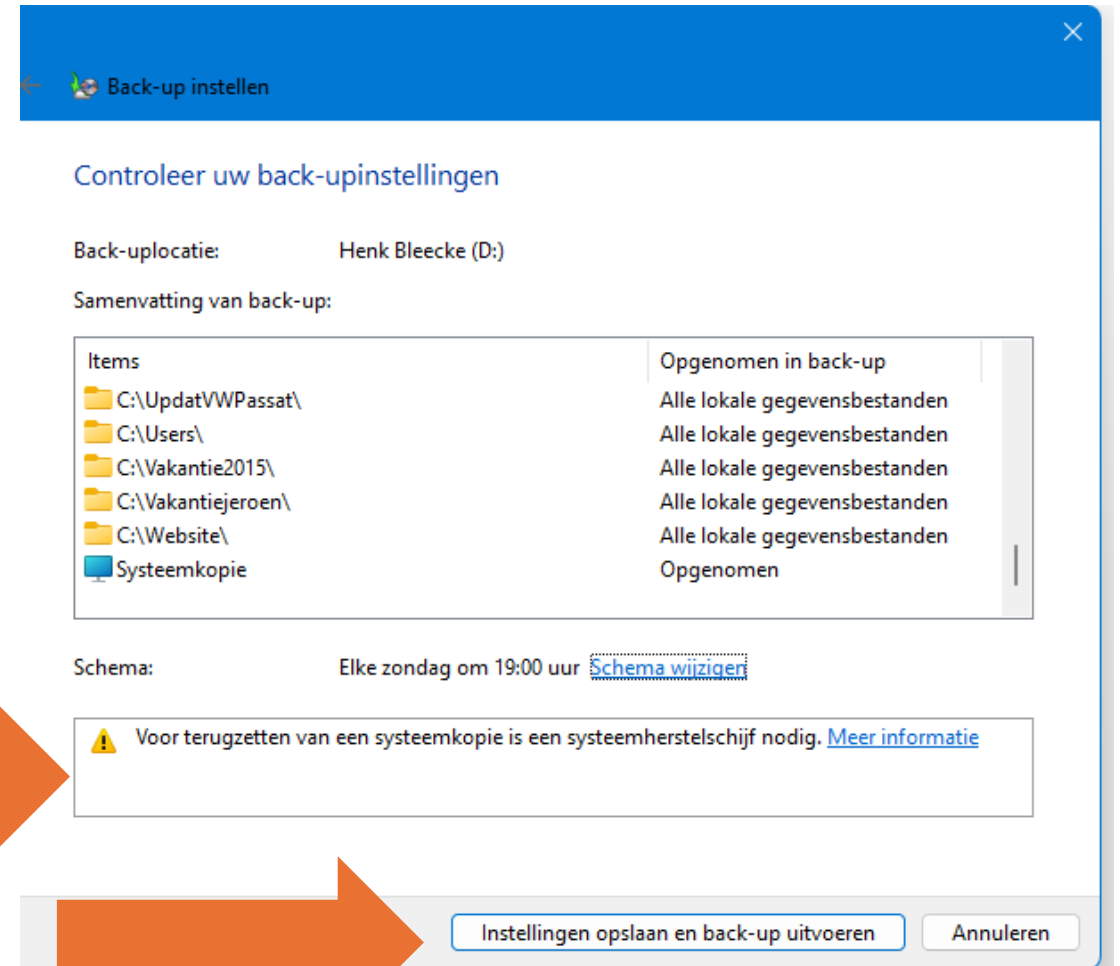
Back-up instellen

Controleer uw back-upinstellingen

Back-uplocatie: Henk Bleecke (D:)

Samenvatting van back-up:

| Items | Opgenomen in back-up |
|---|---|
| C:\UpdatVWPassat\ | Alle lokale gegevensbestanden |
| C:\Users\ | Alle lokale gegevensbestanden |
| C:\Vakantie2015\ | Alle lokale gegevensbestanden |
| C:\Vakantiejeroen\ | Alle lokale gegevensbestanden |
| C:\Website\ | Alle lokale gegevensbestanden |
| Systeemkopie | Opgenomen |

Schema: Elke zondag om 19:00 uur Schema wijzigen

Voor terugzetten van een systeemkopie is een systeemherstelschijf nodig. Meer informatie

Instellingen opslaan en back-up uitvoeren Annuleren